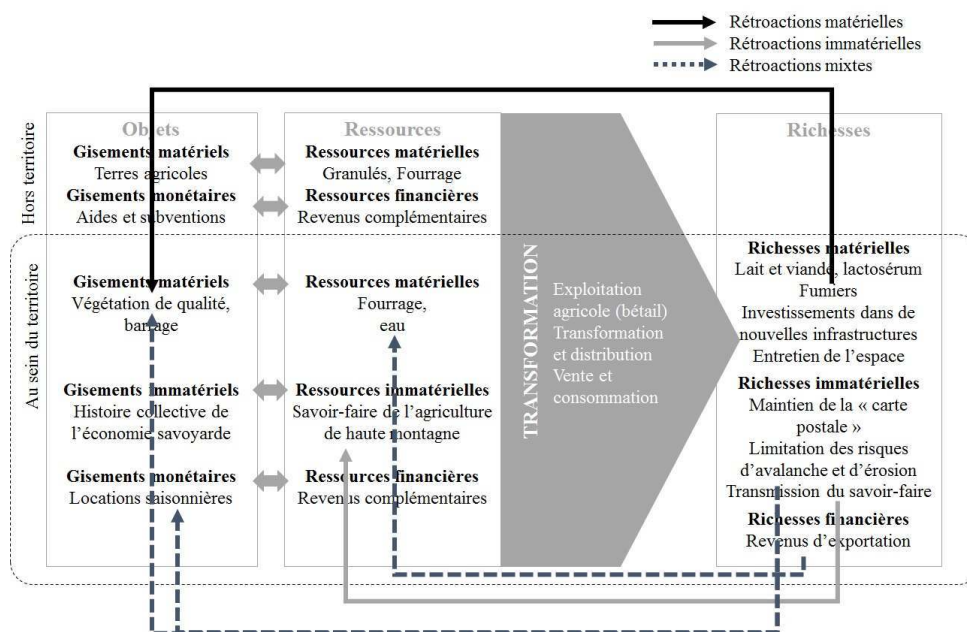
Rétroactions matérielles
Rétroactions immatérielles
Rétroactions mixtes

Hors territoire

Au sein du territoire

Objets

Gisements matériels
Terres agricoles

Gisements monétaires
Aides et subventions

Gisements matériels
Végétation de qualité, barrage

Gisements immatériels
Histoire collective de l'économie savoyarde

Gisements monétaires
Locations saisonnières

Ressources

Ressources matérielles
Granulés, Fourrage

Ressources financières
Revenus complémentaires

Ressources matérielles
Fourrage, eau

Ressources immatérielles
Savoir-faire de l'agriculture de haute montagne

Ressources financières
Revenus complémentaires

TRANSFORMATION

Exploitation agricole (bétail)
Transformation et distribution
Vente et consommation

Richesses

Richesses matérielles
Lait et viande, lactosérum
Fumiers
Investissements dans de nouvelles infrastructures
Entretien de l'espace

Richesses immatérielles
Maintien de la « carte postale »
Limitation des risques d'avalanche et d'érosion
Transmission du savoir-faire

Richesses financières
Revenus d'exportation